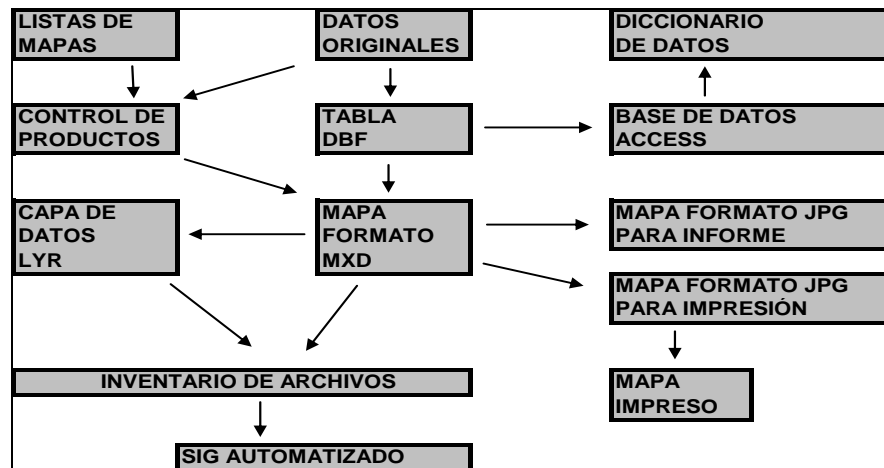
LISTAS DE MAPAS

DATOS ORIGINALES

DICCIONARIO DE DATOS

CONTROL DE PRODUCTOS

TABLA DBF

BASE DE DATOS ACCESS

CAPA DE DATOS LYR

MAPA FORMATO MXD

MAPA FORMATO JPG PARA INFORME

MAPA FORMATO JPG PARA IMPRESIÓN

INVENTARIO DE ARCHIVOS

MAPA IMPRESO

SIG AUTOMATIZADO